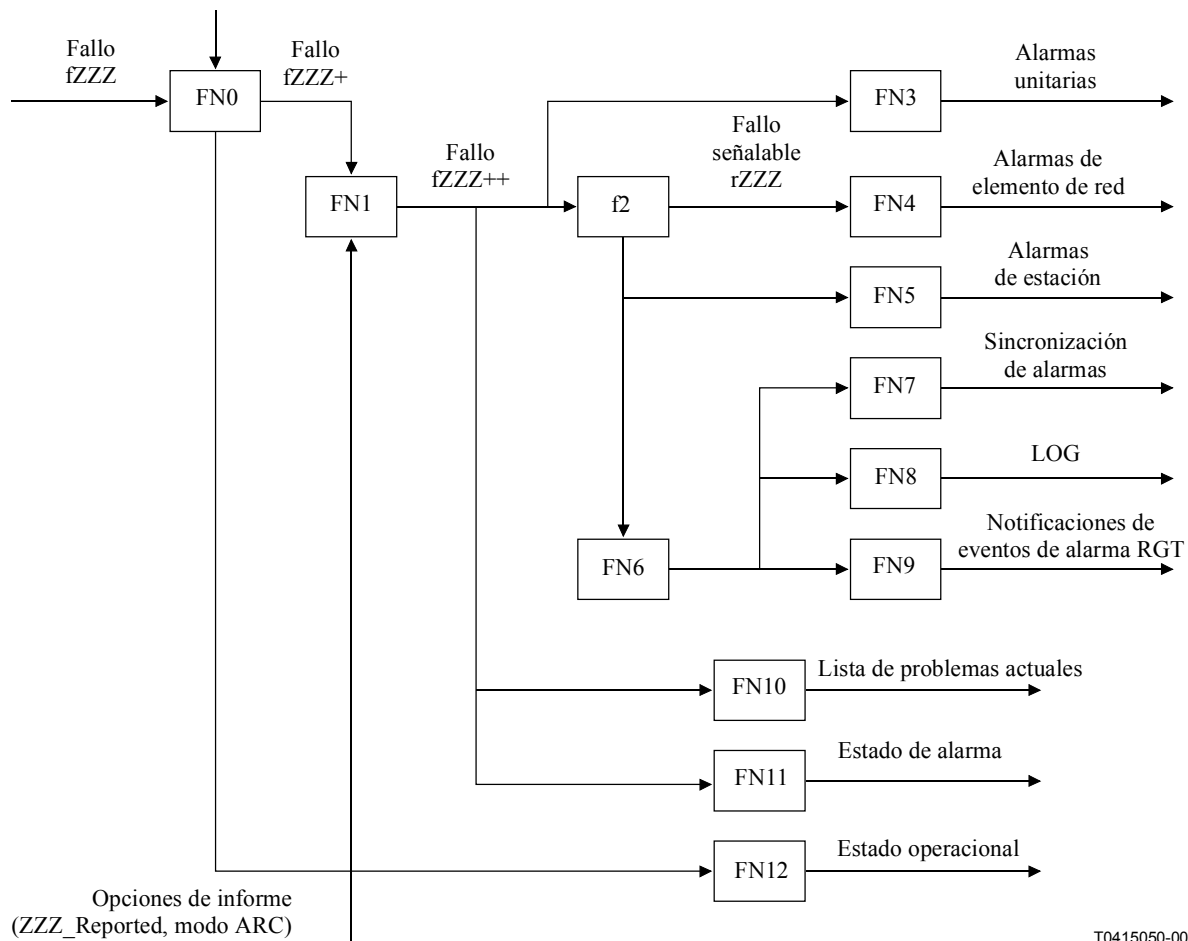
Fallo fZZZ

FN0

Fallo fZZZ+

FN1

Fallo fZZZ++

f2

Fallo señalable rZZZ

FN3

Alarmas unitarias

FN4

Alarmas de elemento de red

FN5

Alarmas de estación

FN7

Sincronización de alarmas

FN8

LOG

FN6

FN9

Notificaciones de eventos de alarma RGT

FN10

Lista de problemas actuales

FN11

Estado de alarma

FN12

Estado operacional

Opciones de informe (ZZZ_Reported, modo ARC)

T0415050-00